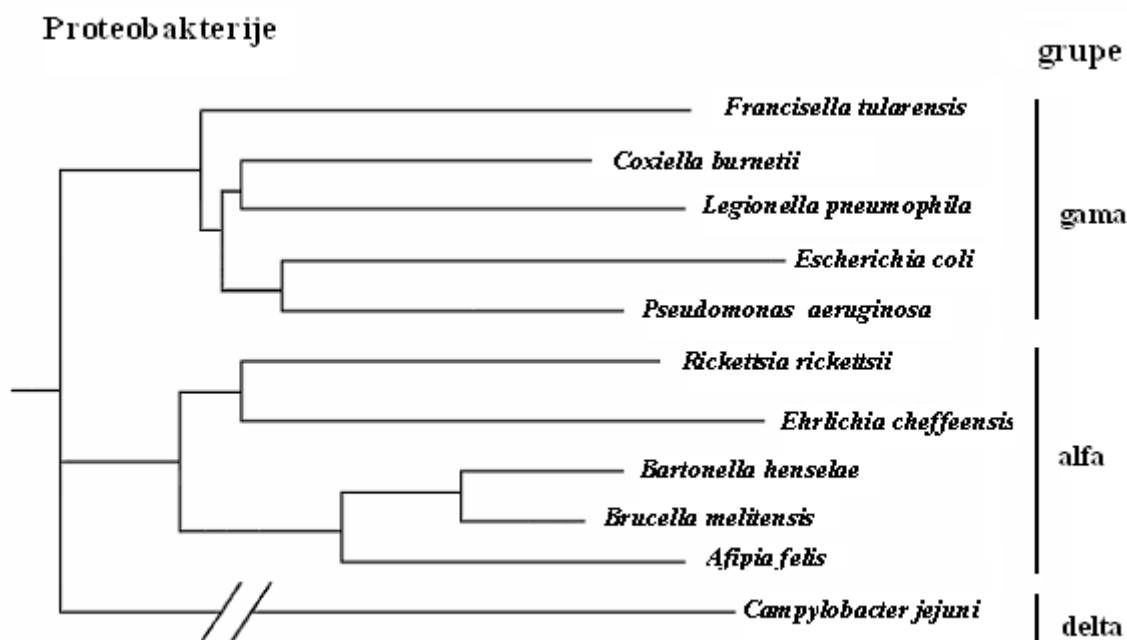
Proteobakterije

grupe

Francisella tularensis
Coxiella burnetii
Legionella pneumophila
Escherichia coli
Pseudomonas aeruginosa

gama

Rickettsia rickettsii
Ehrlichia cheffeensis
Bartonella henselae
Brucella melitensis
Afipia felis

alfa

Campylobacter jejuni

delta